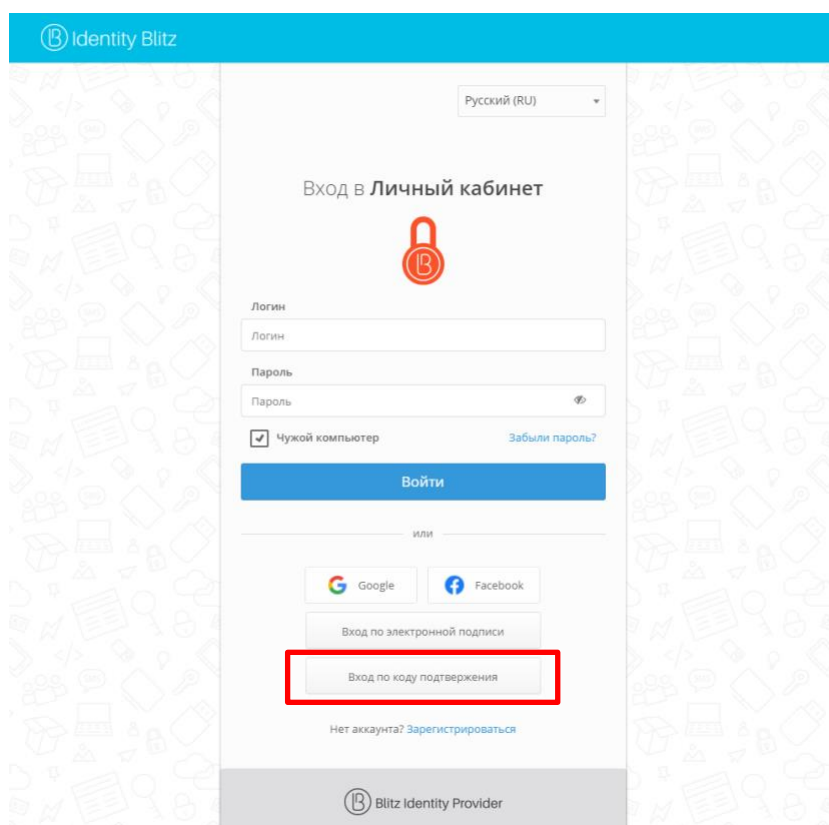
Identity Blitz

Русский (RU)

Вход в **Личный кабинет**

Логин

Логин

Пароль

Пароль

Чужой компьютер

Забыли пароль?

Войти

или

Google

Facebook

Вход по электронной подписи

Вход по коду подтвержения

Нет аккаунта? Зарегистрироваться

Blitz Identity Provider